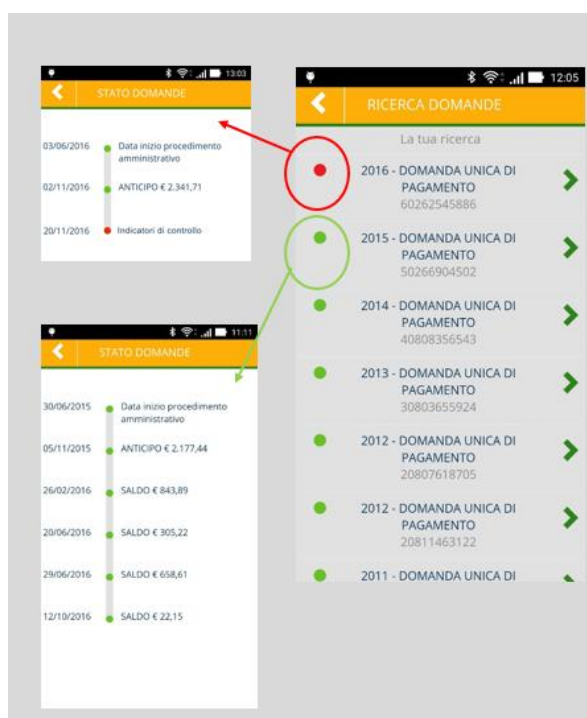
13:03
STATO DOMANDE

03/06/2016 Data inizio procedimento amministrativo

02/11/2016 ANTICIPO € 2.341,71

20/11/2016 Indicatori di controllo

12:05
RICERCA DOMANDE

La tua ricerca

2016 - DOMANDA UNICA DI PAGAMENTO
60262545886

2015 - DOMANDA UNICA DI PAGAMENTO
50266904502

2014 - DOMANDA UNICA DI PAGAMENTO
40808356543

2013 - DOMANDA UNICA DI PAGAMENTO
30803655924

2012 - DOMANDA UNICA DI PAGAMENTO
20807618705

2012 - DOMANDA UNICA DI PAGAMENTO
20811463122

2011 - DOMANDA UNICA DI

11:11
STATO DOMANDE

30/06/2015 Data inizio procedimento amministrativo

05/11/2015 ANTICIPO € 2.177,44

26/02/2016 SALDO € 843,89

20/06/2016 SALDO € 305,22

29/06/2016 SALDO € 658,61

12/10/2016 SALDO € 22,15